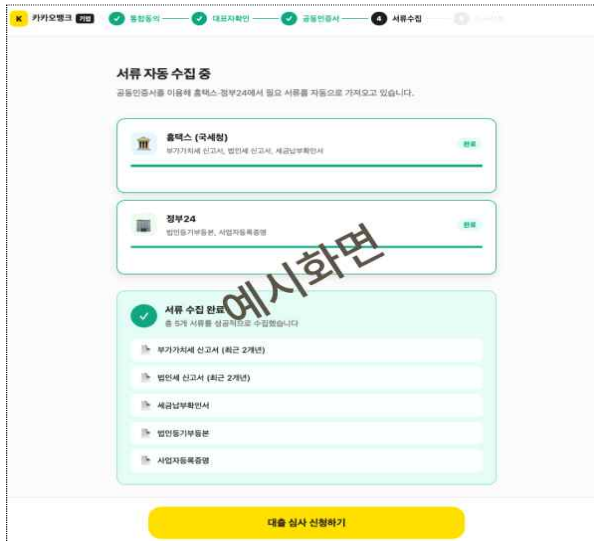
K 카카오뱅크 기업 통합동의 대표자확인 공동인증서 4 서류수집 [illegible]

서류 자동 수집 중

공동인증서를 이용해 홈택스·정부24에서 필요 서류를 자동으로 가져오고 있습니다.

홈택스 (국세청)
부가가치세 신고서, 법인세 신고서, 세금납부확인서
완료

정부24
법인등기부등본, 사업자등록증명
완료

예시화면

서류 수집 완료
총 5개 서류를 성공적으로 수집했습니다

부가가치세 신고서 (최근 2개년)

법인세 신고서 (최근 2개년)

세금납부확인서

법인등기부등본

사업자등록증명

대출 심사 신청하기